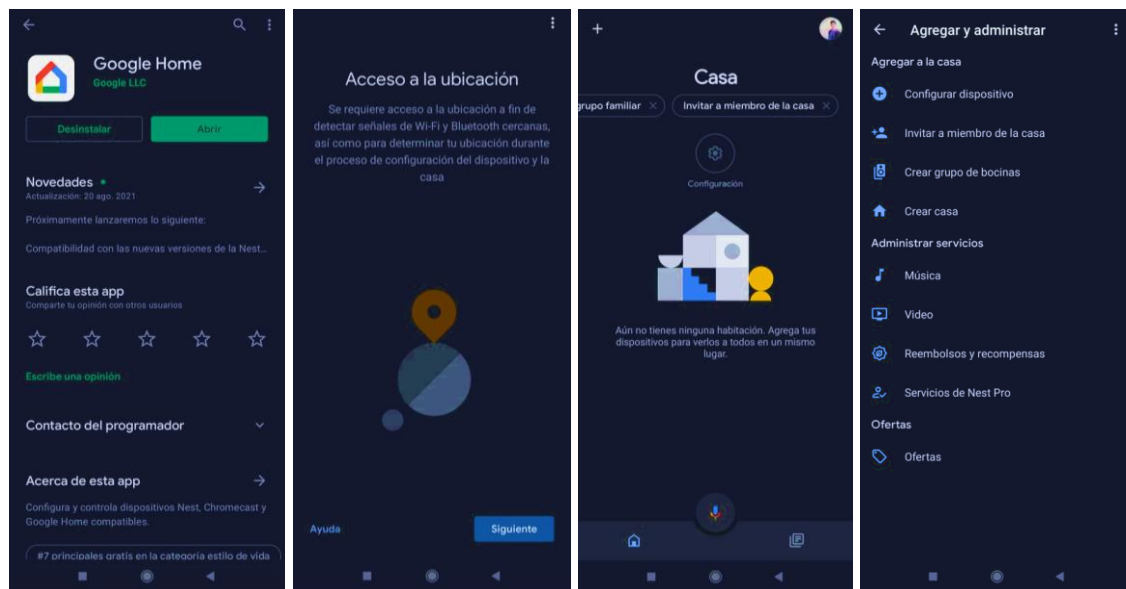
Google Home
Google LLC

Desinstalar
Abrir

Novedades •
Actualización: 20 ago. 2021

Próximamente lanzaremos lo siguiente:

Compatibilidad con las nuevas versiones de la Nest...

Califica esta app
Comparte tu opinión con otros usuarios

Escribe una opinión

Contacto del programador

Acerca de esta app

Configura y controla dispositivos Nest, Chromecast y Google Home compatibles.

#7 principales gratis en la categoría estilo de vida

Acceso a la ubicación

Se requiere acceso a la ubicación a fin de detectar señales de Wi-Fi y Bluetooth cercanas, así como para determinar tu ubicación durante el proceso de configuración del dispositivo y la casa

Ayuda
Siguiente

Casa

grupo familiar
Invitar a miembro de la casa

Configuración

Aún no tienes ninguna habitación. Agrega tus dispositivos para verlos a todos en un mismo lugar.

Agregar y administrar

Agregar a la casa

Configurar dispositivo

Invitar a miembro de la casa

Crear grupo de bocinas

Crear casa

Administrar servicios

Música

Video

Reembolsos y recompensas

Servicios de Nest Pro

Ofertas

Ofertas